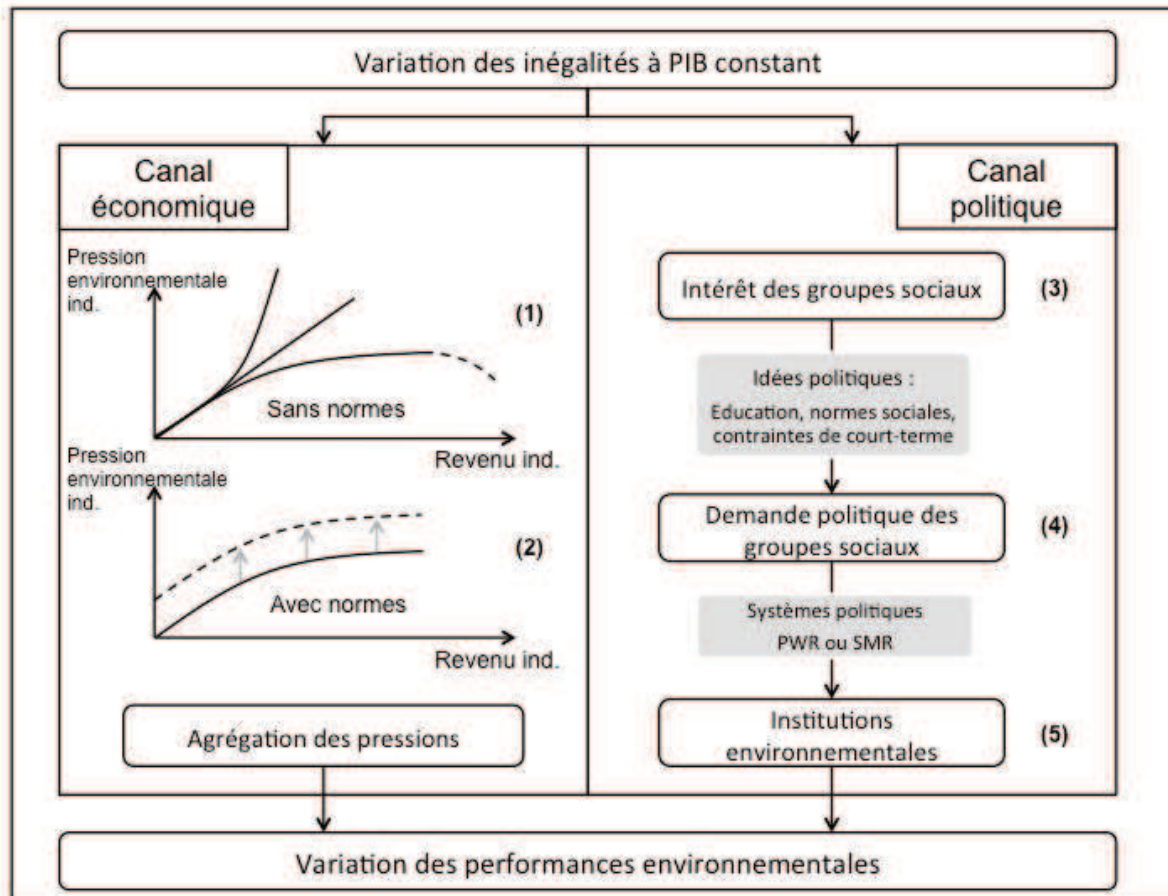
Variation des inégalités à PIB constant

Canal économique

Pression environnementale ind.

(1)

Sans normes

Revenu ind.

Pression environnementale ind.

(2)

Avec normes

Revenu ind.

Agrégation des pressions

Canal politique

Intérêt des groupes sociaux

(3)

Idées politiques :
Education, normes sociales, contraintes de court-terme

Demande politique des groupes sociaux

(4)

Systèmes politiques
PWR ou SMR

Institutions environnementales

(5)

Variation des performances environnementales